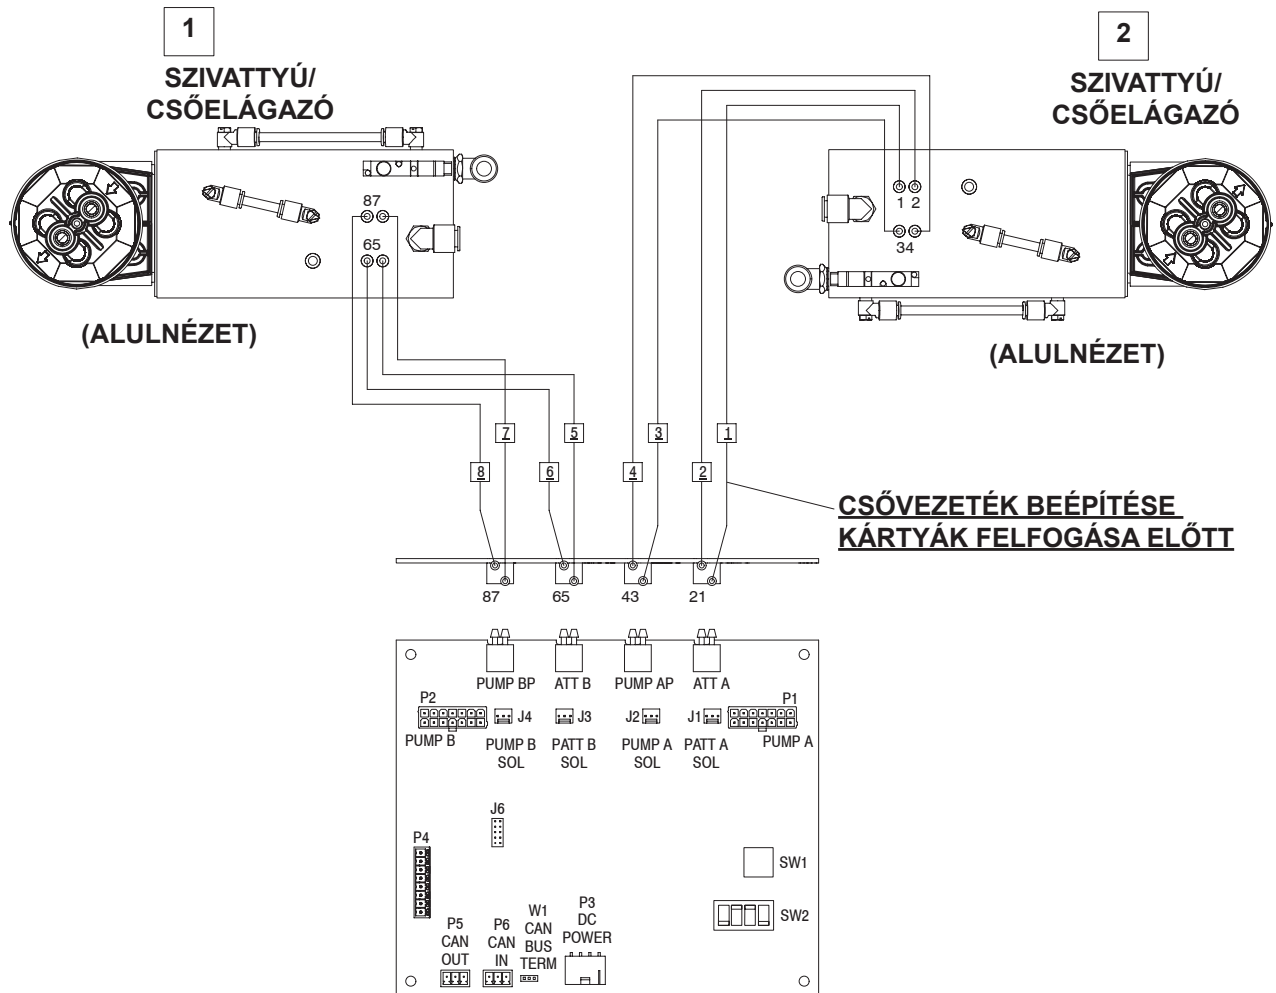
1

SZIVATTYÚ/
CSŐELÁGAZÓ

87

65

(ALULNÉZET)

2

SZIVATTYÚ/
CSŐELÁGAZÓ

1 2

34

(ALULNÉZET)

7 5 3 1

8 6 4 2

CSŐVEZETÉK BEÉPÍTÉSE
KÁRTYÁK FELFOGÁSA ELŐTT

87 65 43 21

PUMP BP ATT B PUMP AP ATT A

P2 P1

J4 J3 J2 J1

PUMP B PUMP B SOL PATT B SOL PUMP A SOL PATT A SOL PUMP A

J6

P4

SW1

SW2

P5 CAN OUT

P6 CAN IN

W1 CAN BUS TERM

P3 DC POWER